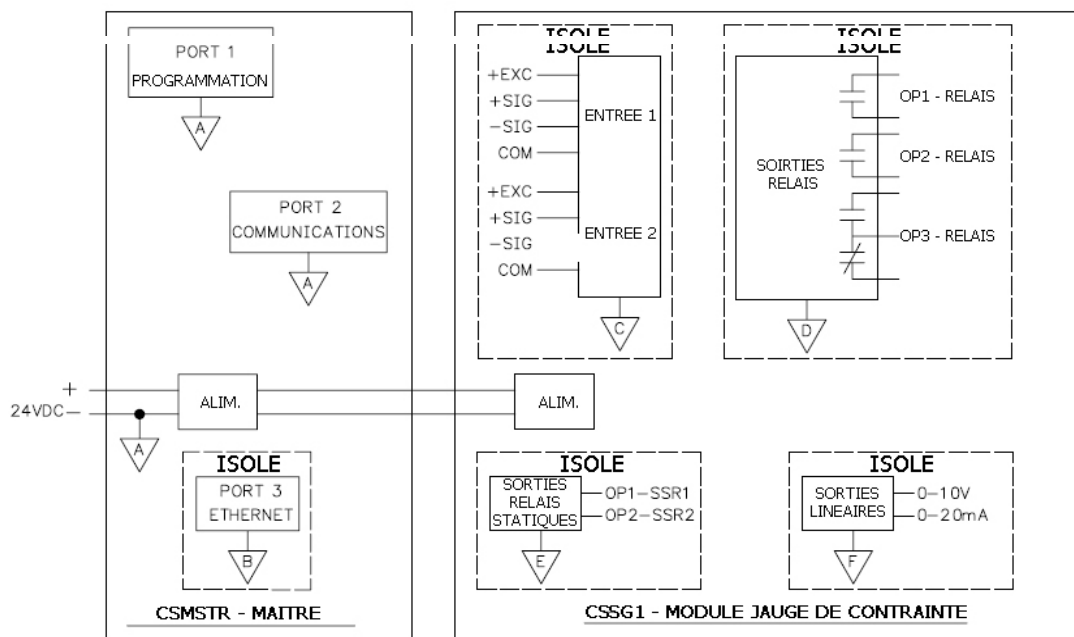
PORT 1
PROGRAMMATION
A

PORT 2
COMMUNICATIONS
A

+
24VDC —
A
ALIM.

ISOLE
PORT 3
ETHERNET
B

CSMSTR - MAITRE

ISOLE
+EXC
+SIG
−SIG
COM
ENTREE 1
+EXC
+SIG
−SIG
COM
ENTREE 2
C

ISOLE
SOIRTIES
RELAIS
OP1 - RELAIS
OP2 - RELAIS
OP3 - RELAIS
D

ALIM.

ISOLE
SORTIES
RELAIS
STATIQUES
OP1−SSR1
OP2−SSR2
E

ISOLE
SORTIES
LINEAIRES
0−10V
0−20mA
F

CSSG1 - MODULE JAUGE DE CONTRAINTE